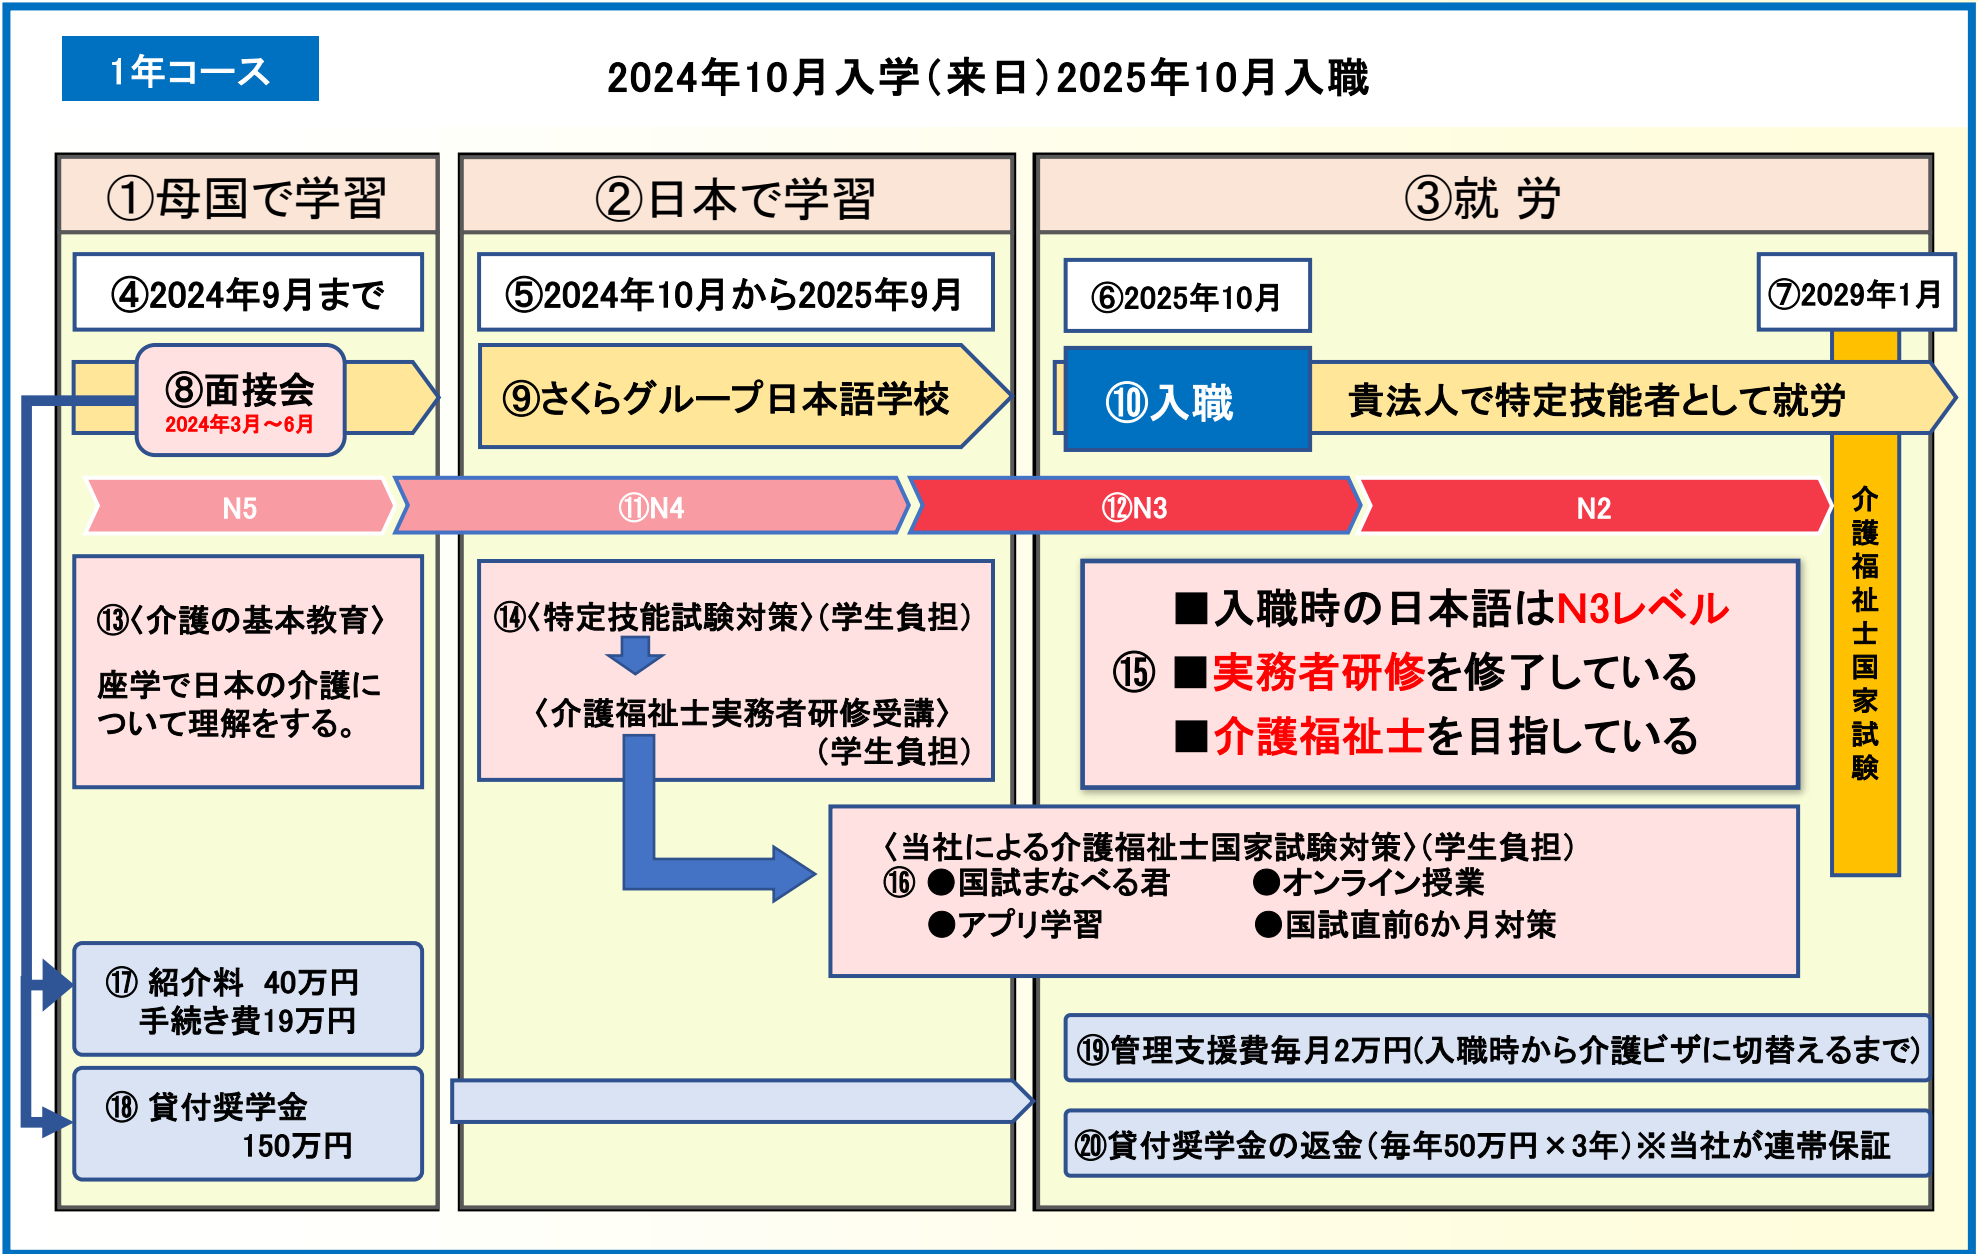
1年コース

2024年10月入学（来日）2025年10月入職

①母国で学習

②日本で学習

③就 労

④2024年9月まで

⑤2024年10月から2025年9月

⑥2025年10月

⑦2029年1月

⑧面接会
2024年3月～6月

⑨さくらグループ日本語学校

⑩入職

貴法人で特定技能者として就労

N5

⑪N4

⑫N3

N2

介護福祉士国家試験

⑬〈介護の基本教育〉

座学で日本の介護について理解をする。

⑭〈特定技能試験対策〉（学生負担）

〈介護福祉士実務者研修受講〉（学生負担）

⑮ ■入職時の日本語はN3レベル
■実務者研修を修了している
■介護福祉士を目指している

〈当社による介護福祉士国家試験対策〉（学生負担）
⑯ ●国試まなべる君 ●オンライン授業
●アプリ学習 ●国試直前6か月対策

⑰ 紹介料 40万円
手続き費19万円

⑱ 貸付奨学金
150万円

⑲管理支援費毎月2万円（入職時から介護ビザに切替えるまで）

⑳貸付奨学金の返金（毎年50万円×3年）※当社が連帯保証